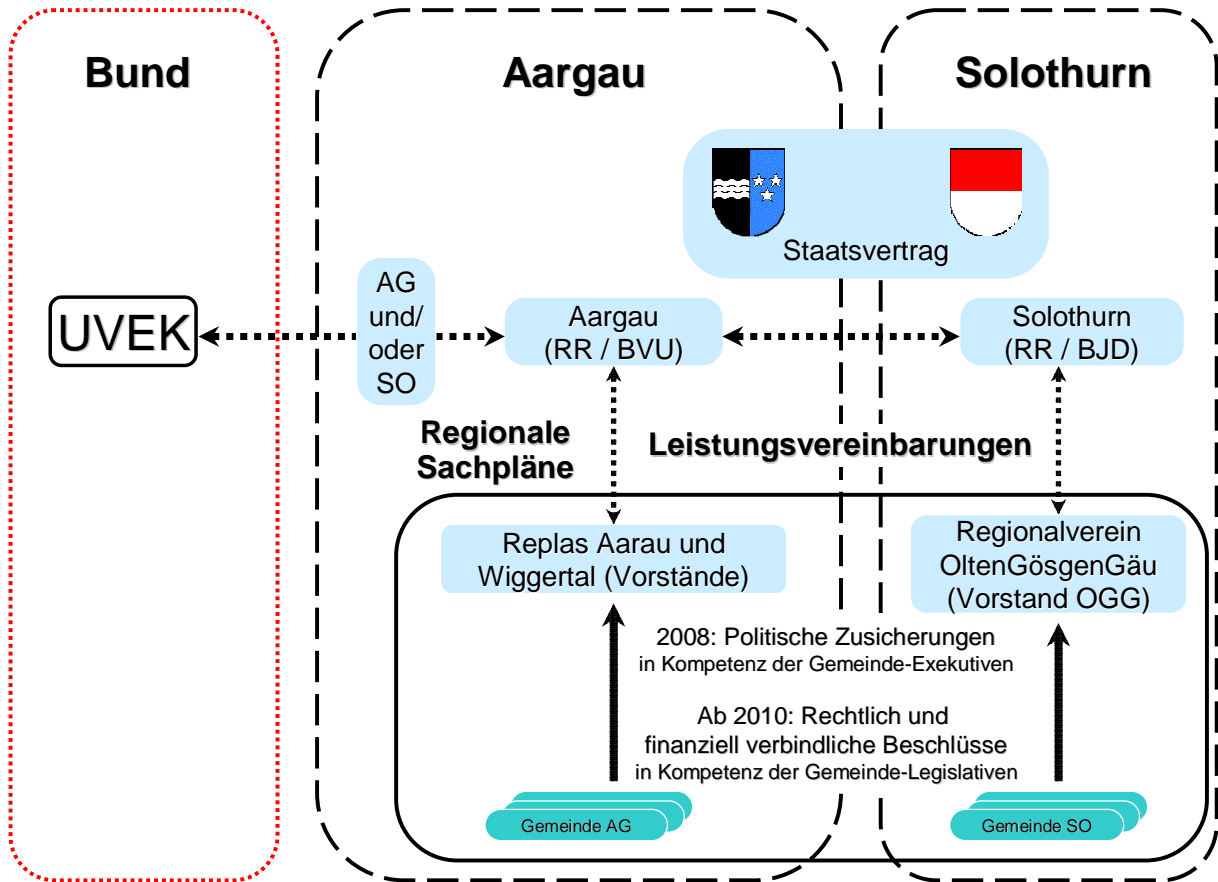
Bund

Aargau

Solothurn

Staatsvertrag

UVEK

AG und/ oder SO

Aargau (RR / BVU)

Solothurn (RR / BJD)

Regionale Sachpläne

Leistungsvereinbarungen

Replas Aarau und Wiggertal (Vorstände)

Regionalverein OltenGösgenGäu (Vorstand OGG)

2008: Politische Zusicherungen in Kompetenz der Gemeinde-Exekutiven

Ab 2010: Rechtlich und finanziell verbindliche Beschlüsse in Kompetenz der Gemeinde-Legislativen

Gemeinde AG

Gemeinde SO